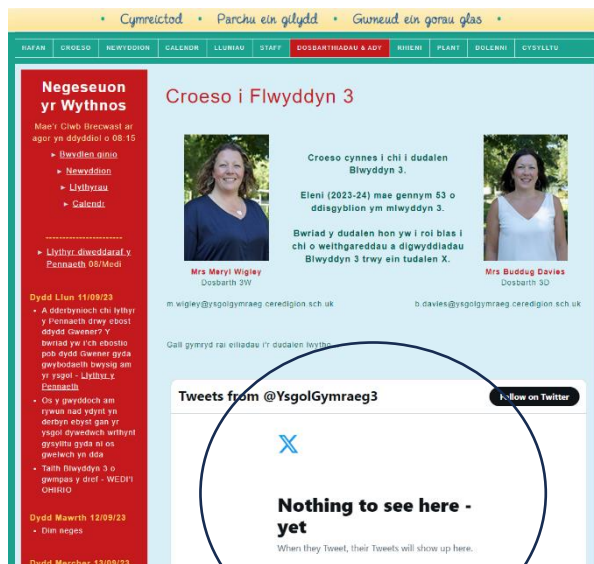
• Cymreictod • Parchu ein gilydd • Gwneud ein gorau glas •

HAFAN | CROESO | NEWYDDION | CALENDR | LLUNIAU | STAFF | DOSBARTHIADAU & ADY | RHIENI | PLANT | DOLENNI | CYSYLLTU

Negeseuon yr Wythnos

Mae'r Clwb Brecwast ar agor yn ddyddiol o 08:15

▸ Bwydlen ginio
▸ Newyddion
▸ Llyfrgell
▸ Calendr

▸ Llythyr diweddaraf y Pennaeth 08/Medi

Dydd Llun 11/09/23

• A dderbynioch chi lythyr y Pennaeth drwy ebost ddydd Gwener? Y bwriad yw i'ch ebostio pob dydd Gwener gyda gwybodaeth bwysig am yr ysgol - Llythyr y Pennaeth
• Os y gwyddoch am rywun nad ydynt yn derbyn ebyst gan yr ysgol dywedwch wrthynt gysylltu gyda ni os gwelwch yn dda
• Taith Blwyddyn 3 o gwmpas y dref - WEDI'I OHIRIO

Dydd Mawrth 12/09/23
• Dim neges

Dydd Mercher 13/09/23

Croeso i Flwyddyn 3

Croeso cynnes i chi i dudalen Blwyddyn 3.

Eleni (2023-24) mae gennym 53 o ddisgyblion ym mlwyddyn 3.

Bwriad y dudalen hon yw i roi blas i chi o weithgareddau a digwyddiadau Blwyddyn 3 trwy ein tudalen X.

Mrs Meryl Wigley
Dosbarth 3W
m.wigley@ysgolgymraeg.ceredigion.sch.uk

Mrs Buddug Davies
Dosbarth 3D
b.davies@ysgolgymraeg.ceredigion.sch.uk

Gall gymryd rai eiliadau i'r dudalen lwytho

Tweets from @YsgolGymraeg3
Follow on Twitter

X

Nothing to see here - yet
When they Tweet, their Tweets will show up here.